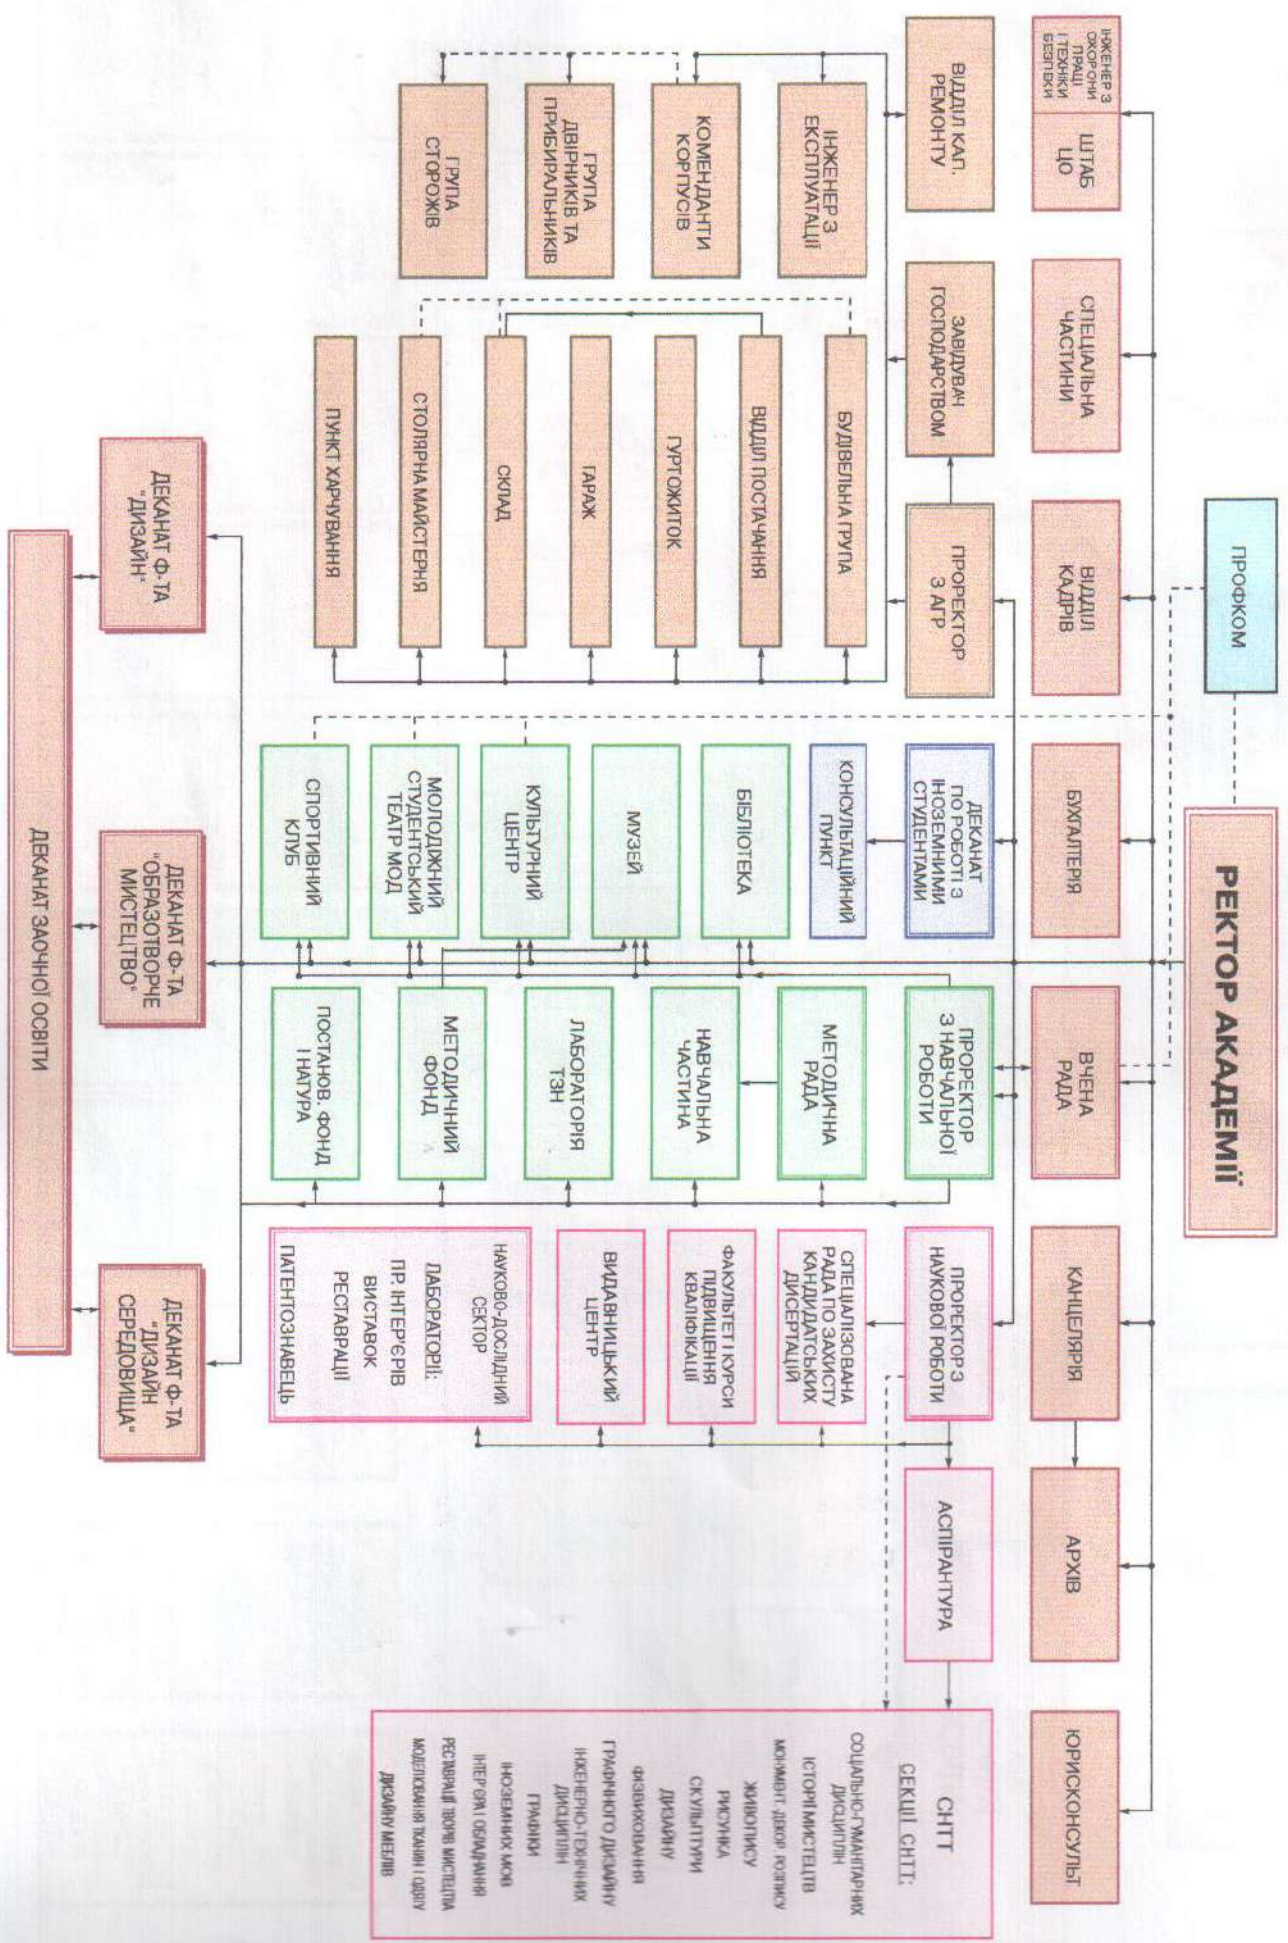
РЕКТОР АКАДЕМІЇ

ПРОФКОМ

ІНЖЕНЕР З ОХОРОНИ ПРАЦІ І ТЕХНІКИ БЕЗПЕКИ

ШТАБ ЦО

СПЕЦІАЛЬНА ЧАСТИНИ

ВІДДІЛ КАДРІВ

БУХГАЛТЕРІЯ

ВЧЕНА РАДА

КАНЦЕЛЯРІЯ

АРХІВ

ЮРИСКОНСУЛЬТ

ВІДДІЛ КАП. РЕМОНТУ

ІНЖЕНЕР З ЕКСПЛУАТАЦІЇ

КОМЕНДАНТИ КОРПУСІВ

ГРУПА ДВІРНИКІВ ТА ПРИБИРАЛЬНИКІВ

ГРУПА СТОРОЖІВ

ЗАВІДУВАЧ ГОСПОДАРСТВОМ

ПРОРЕКТОР З АГР

БУДІВЕЛЬНА ГРУПА

ВІДДІЛ ПОСТАЧАННЯ

ГУРТОЖИТОК

ГАРАЖ

СКЛАД

СТОЛЯРНА МАЙСТЕРНЯ

ПУНКТ ХАРЧУВАННЯ

ДЕКАНАТ ПО РОБОТІ З ІНОЗЕМНИМИ СТУДЕНТАМИ

КОНСУЛЬТАЦІЙНИЙ ПУНКТ

БІБЛІОТЕКА

МУЗЕЙ

КУЛЬТУРНИЙ ЦЕНТР

МОЛОДІЖНИЙ СТУДЕНТСЬКИЙ ТЕАТР МОД

СПОРТИВНИЙ КЛУБ

ПРОРЕКТОР З НАВЧАЛЬНОЇ РОБОТИ

МЕТОДИЧНА РАДА

НАВЧАЛЬНА ЧАСТИНА

ЛАБОРАТОРІЯ ТЗН

МЕТОДИЧНИЙ ФОНД

ПОСТАНОВ. ФОНД І НАТУРА

ПРОРЕКТОР З НАУКОВОЇ РОБОТИ

СПЕЦІАЛІЗОВАНА РАДА ПО ЗАХИСТУ КАНДИДАТСЬКИХ ДИСЕРТАЦІЙ

ФАКУЛЬТЕТ І КУРСИ ПІДВИЩЕННЯ КВАЛІФІКАЦІЇ

ВИДАВНИЦЬКИЙ ЦЕНТР

НАУКОВО-ДОСЛІДНИЙ СЕКТОР
ЛАБОРАТОРІЇ:
ПР. ІНТЕР'ЄРІВ
ВИСТАВОК
РЕСТАВРАЦІЇ
ПАТЕНТОЗНАВЕЦЬ

АСПІРАНТУРА

СНТТ
СЕКЦІЇ СНТТ:
СОЦІАЛЬНО-ГУМАНІТАРНИХ ДИСЦИПЛІН
ІСТОРІЇ МИСТЕЦТВ
МОНУМЕНТ.-ДЕКОР. РОЗПИСУ
ЖИВОПИСУ
РИСУНКА
СКУЛЬПТУРИ
ДИЗАЙНУ
ФІЗВИХОВАННЯ
ГРАФІЧНОГО ДИЗАЙНУ
ІНЖЕНЕРНО-ТЕХНІЧНИХ ДИСЦИПЛІН
ГРАФІКИ
ІНОЗЕМНИХ МОВ
ІНТЕР'ЄРУ І ОБЛАДНАННЯ
РЕСТАВРАЦІЇ ТВОРІВ МИСТЕЦТВА
МОДЕЛЮВАННЯ ТКАНИН І ОДЯГУ
ДИЗАЙНУ МЕБЛІВ

ДЕКАНАТ Ф-ТА "ДИЗАЙН"

ДЕКАНАТ Ф-ТА "ОБРАЗОТВОРЧЕ МИСТЕЦТВО"

ДЕКАНАТ Ф-ТА "ДИЗАЙН СЕРЕДОВИЩА"

ДЕКАНАТ ЗАОЧНОЇ ОСВІТИ